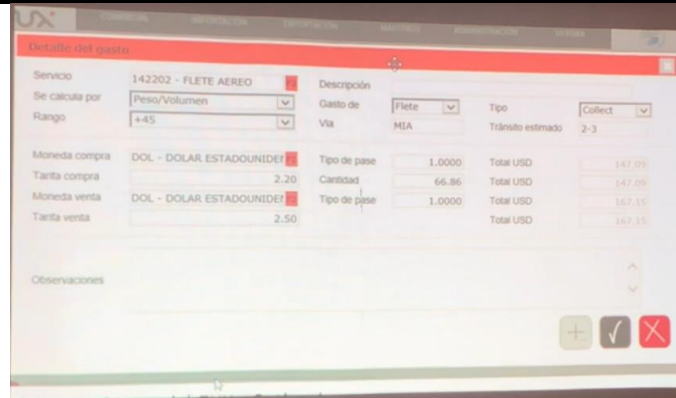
Detalle del gasto

Servicio 142202 - FLETE AEREO
Se calcula por Peso/Volumen
Rango +45

Descripción
Gasto de Flete
Vía MIA
Tipo Collect
Tránsito estimado 2-3

Moneda compra DOL - DOLAR ESTADOUNIDEI
Tarifa compra 2.20
Moneda venta DOL - DOLAR ESTADOUNIDEI
Tarifa venta 2.50

Tipo de pase 1.0000
Cantidad 66.86
Tipo de pase 1.0000

Total USD 147.09
Total USD 147.09
Total USD 167.15
Total USD 167.15

Observaciones